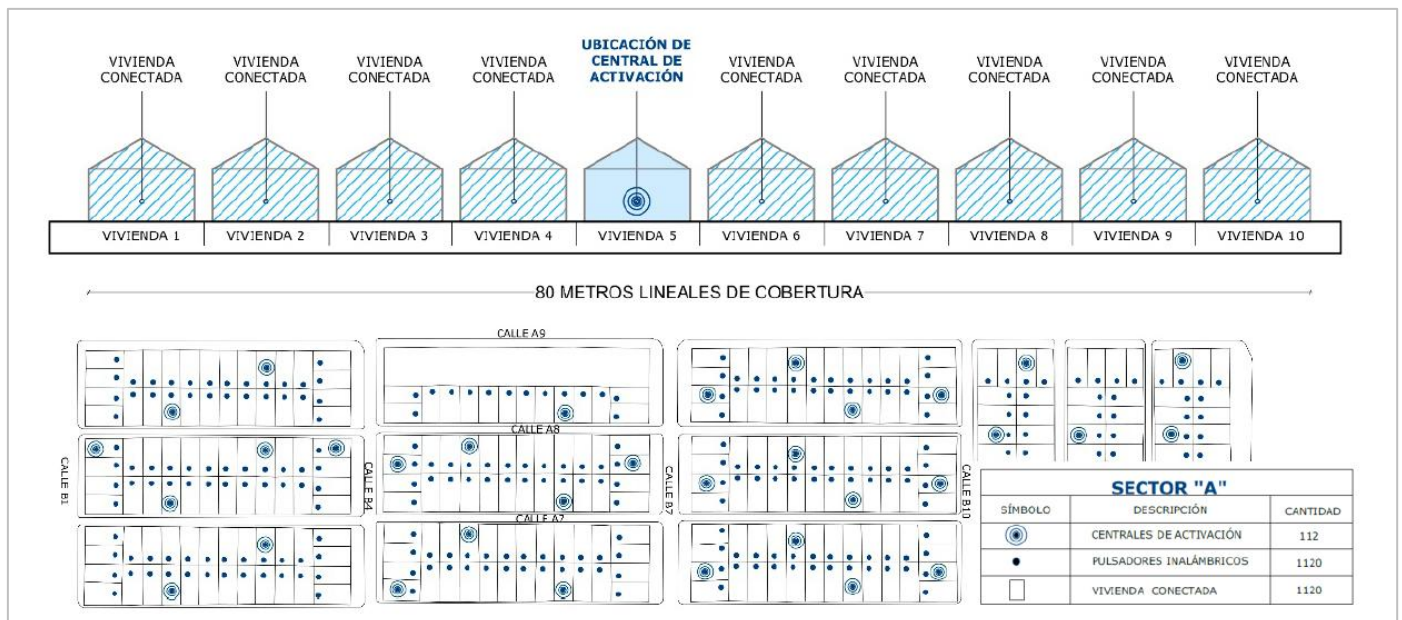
VIVIENDA CONECTADA

VIVIENDA CONECTADA

VIVIENDA CONECTADA

VIVIENDA CONECTADA

UBICACIÓN DE CENTRAL DE ACTIVACIÓN

VIVIENDA CONECTADA

VIVIENDA CONECTADA

VIVIENDA CONECTADA

VIVIENDA CONECTADA

VIVIENDA CONECTADA

| VIVIENDA 1 | VIVIENDA 2 | VIVIENDA 3 | VIVIENDA 4 | VIVIENDA 5 | VIVIENDA 6 | VIVIENDA 7 | VIVIENDA 8 | VIVIENDA 9 | VIVIENDA 10 |
|---|---|---|---|---|---|---|---|---|---|

80 METROS LINEALES DE COBERTURA

CALLE A9

CALLE A8

CALLE A7

CALLE B1

CALLE B4

CALLE B7

CALLE B10

SECTOR "A"

| SÍMBOLO | DESCRIPCIÓN | CANTIDAD |
|---|---|---|
| | CENTRALES DE ACTIVACIÓN | 112 |
| | PULSADORES INALÁMBRICOS | 1120 |
| | VIVIENDA CONECTADA | 1120 |